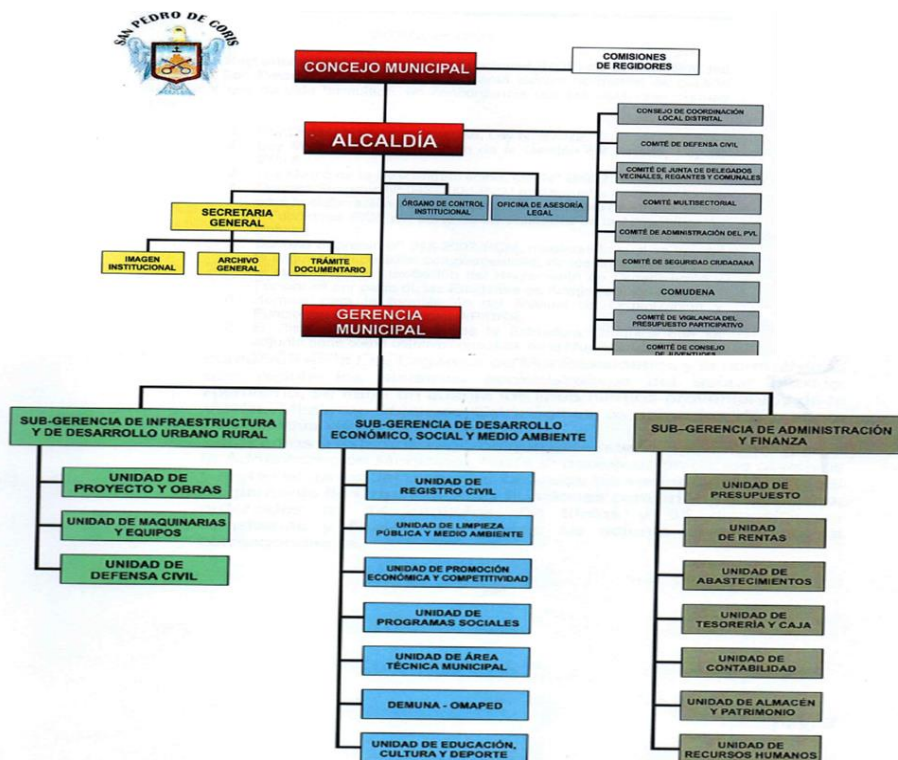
SAN PEDRO DE CORIS

CONCEJO MUNICIPAL

COMISIONES DE REGIDORES

ALCALDÍA

CONSEJO DE COORDINACIÓN LOCAL DISTRITAL

COMITÉ DE DEFENSA CIVIL

COMITÉ DE JUNTA DE DELEGADOS VECINALES, REGANTES Y COMUNALES

COMITÉ MULTISECTORIAL

COMITÉ DE ADMINISTRACIÓN DEL PVL

COMITÉ DE SEGURIDAD CIUDADANA

COMUDENA

COMITÉ DE VIGILANCIA DEL PRESUPUESTO PARTICIPATIVO

COMITÉ DE CONSEJO DE JUVENTUDES

ÓRGANO DE CONTROL INSTITUCIONAL

OFICINA DE ASESORÍA LEGAL

SECRETARIA GENERAL

IMAGEN INSTITUCIONAL

ARCHIVO GENERAL

TRÁMITE DOCUMENTARIO

GERENCIA MUNICIPAL

SUB-GERENCIA DE INFRAESTRUCTURA Y DE DESARROLLO URBANO RURAL

UNIDAD DE PROYECTO Y OBRAS

UNIDAD DE MAQUINARIAS Y EQUIPOS

UNIDAD DE DEFENSA CIVIL

SUB-GERENCIA DE DESARROLLO ECONÓMICO, SOCIAL Y MEDIO AMBIENTE

UNIDAD DE REGISTRO CIVIL

UNIDAD DE LIMPIEZA PÚBLICA Y MEDIO AMBIENTE

UNIDAD DE PROMOCIÓN ECONÓMICA Y COMPETITIVIDAD

UNIDAD DE PROGRAMAS SOCIALES

UNIDAD DE ÁREA TÉCNICA MUNICIPAL

DEMUNA - OMAPED

UNIDAD DE EDUCACIÓN, CULTURA Y DEPORTE

SUB-GERENCIA DE ADMINISTRACIÓN Y FINANZA

UNIDAD DE PRESUPUESTO

UNIDAD DE RENTAS

UNIDAD DE ABASTECIMIENTOS

UNIDAD DE TESORERÍA Y CAJA

UNIDAD DE CONTABILIDAD

UNIDAD DE ALMACÉN Y PATRIMONIO

UNIDAD DE RECURSOS HUMANOS